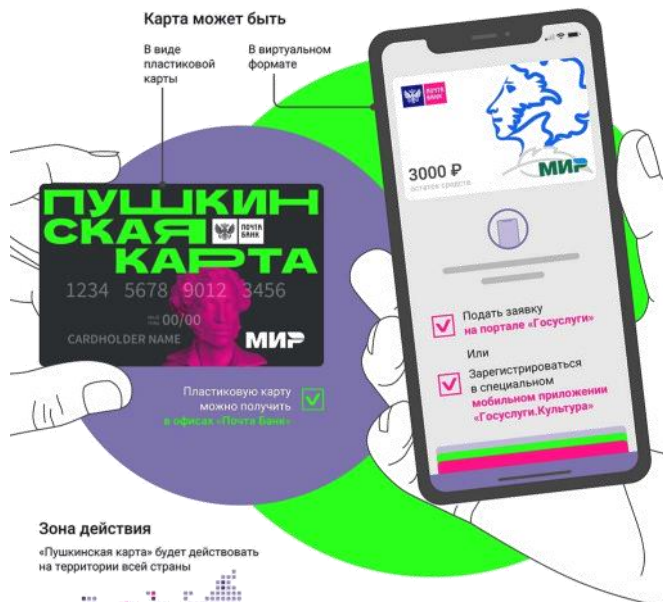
Карта может быть

В виде пластиковой карты

В виртуальном формате

ПОЧТА БАНК

3000 ₽
остаток средств

МИР

ПУШКИНСКАЯ КАРТА

ПОЧТА БАНК

1234 5678 9012 3456

00/00

CARDHOLDER NAME

МИР

Пластиковую карту можно получить в офисах «Почта Банк»

Подать заявку на портале «Госуслуги»

Или

Зарегистрироваться в специальном мобильном приложении «Госуслуги.Культура»

Зона действия

«Пушкинская карта» будет действовать на территории всей страны